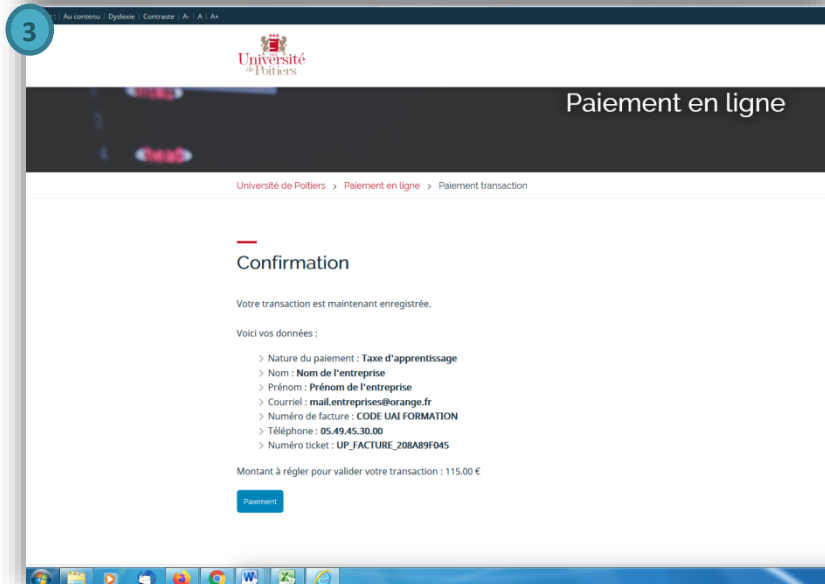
3

| Au contenu | Dyslexie | Contraste | A- | A | A+

Université de Poitiers

Paiement en ligne

Université de Poitiers > Paiement en ligne > Paiement transaction

Confirmation

Votre transaction est maintenant enregistrée.

Voici vos données :

> Nature du paiement : Taxe d'apprentissage
> Nom : Nom de l'entreprise
> Prénom : Prénom de l'entreprise
> Courriel : mail.entreprises@orange.fr
> Numéro de facture : CODE UAI FORMATION
> Téléphone : 05.49.45.30.00
> Numéro ticket : UP_FACTURE_208A89F045

Montant à régler pour valider votre transaction : 115.00 €

Paiement